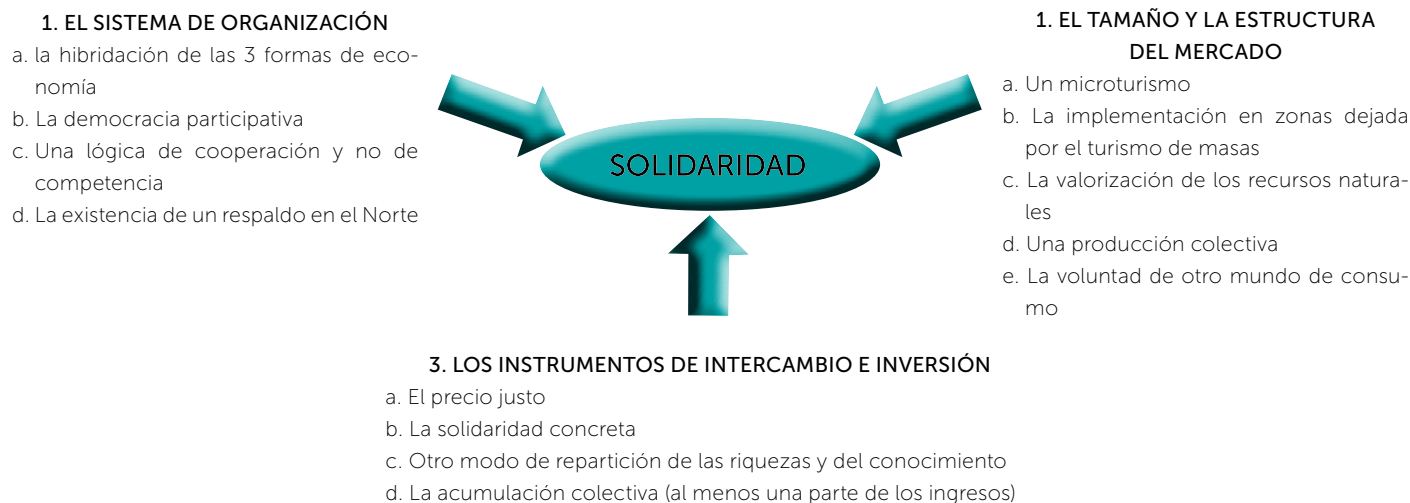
1. EL SISTEMA DE ORGANIZACIÓN
a. la hibridación de las 3 formas de economía
b. La democracia participativa
c. Una lógica de cooperación y no de competencia
d. La existencia de un respaldo en el Norte

SOLIDARIDAD

1. EL TAMAÑO Y LA ESTRUCTURA DEL MERCADO
a. Un microturismo
b. La implementación en zonas dejada por el turismo de masas
c. La valorización de los recursos naturales
d. Una producción colectiva
e. La voluntad de otro mundo de consumo

3. LOS INSTRUMENTOS DE INTERCAMBIO E INVERSIÓN
a. El precio justo
b. La solidaridad concreta
c. Otro modo de repartición de las riquezas y del conocimiento
d. La acumulación colectiva (al menos una parte de los ingresos)